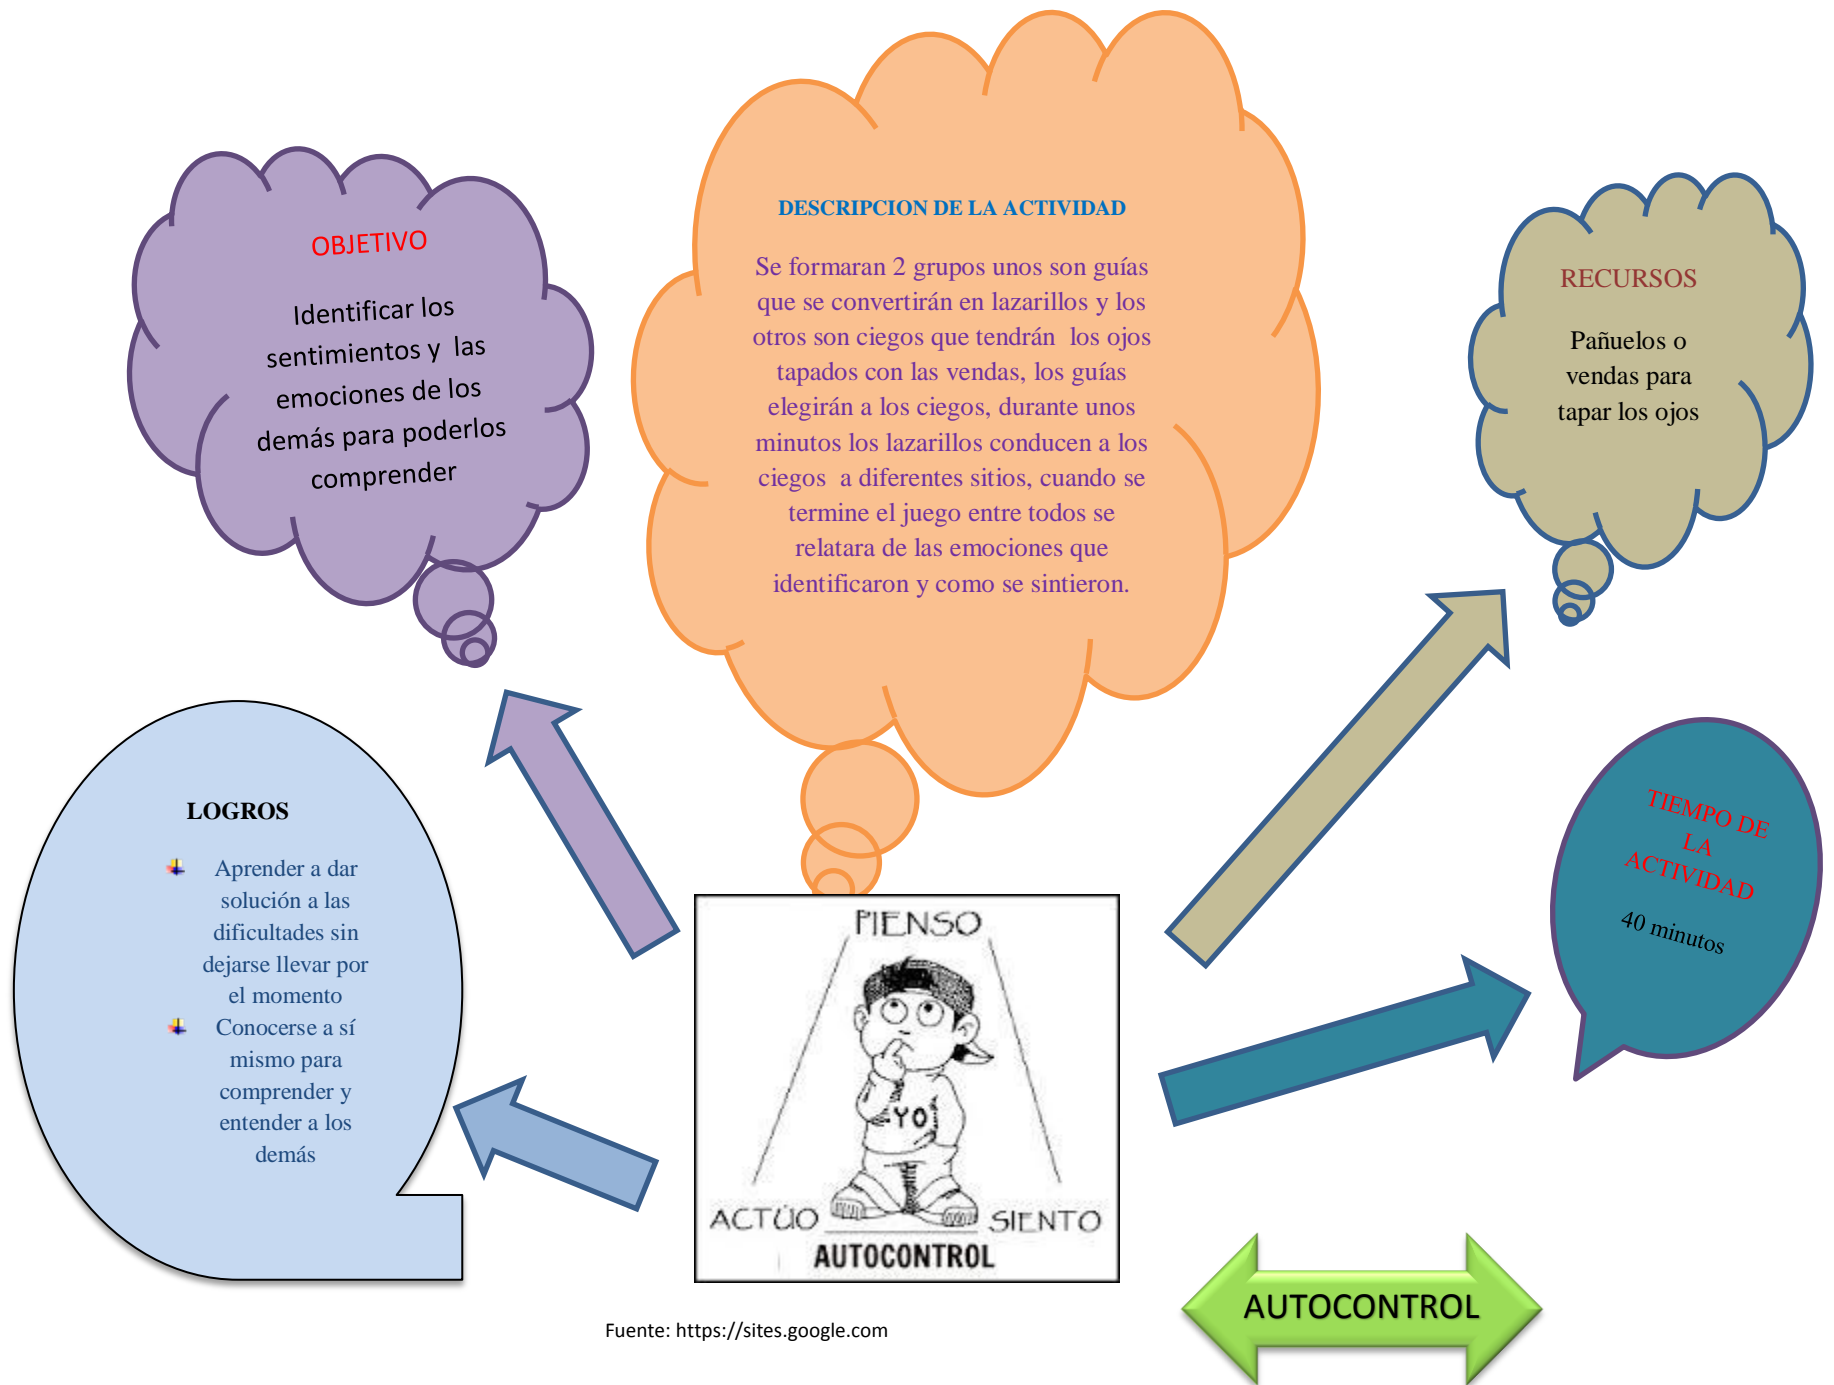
OBJETIVO

Identificar los sentimientos y las emociones de los demás para poderlos comprender

DESCRIPCION DE LA ACTIVIDAD

Se formaran 2 grupos unos son guías que se convertirán en lazarillos y los otros son ciegos que tendrán los ojos tapados con las vendas, los guías elegirán a los ciegos, durante unos minutos los lazarillos conducen a los ciegos a diferentes sitios, cuando se termine el juego entre todos se relatara de las emociones que identificaron y como se sintieron.

RECURSOS

Pañuelos o vendas para tapar los ojos

LOGROS

Aprender a dar solución a las dificultades sin dejarse llevar por el momento

Conocerse a sí mismo para comprender y entender a los demás

PIENSO

YO

ACTÚO

SIENTO

AUTOCONTROL

TIEMPO DE LA ACTIVIDAD

40 minutos

AUTOCONTROL

Fuente: https://sites.google.com